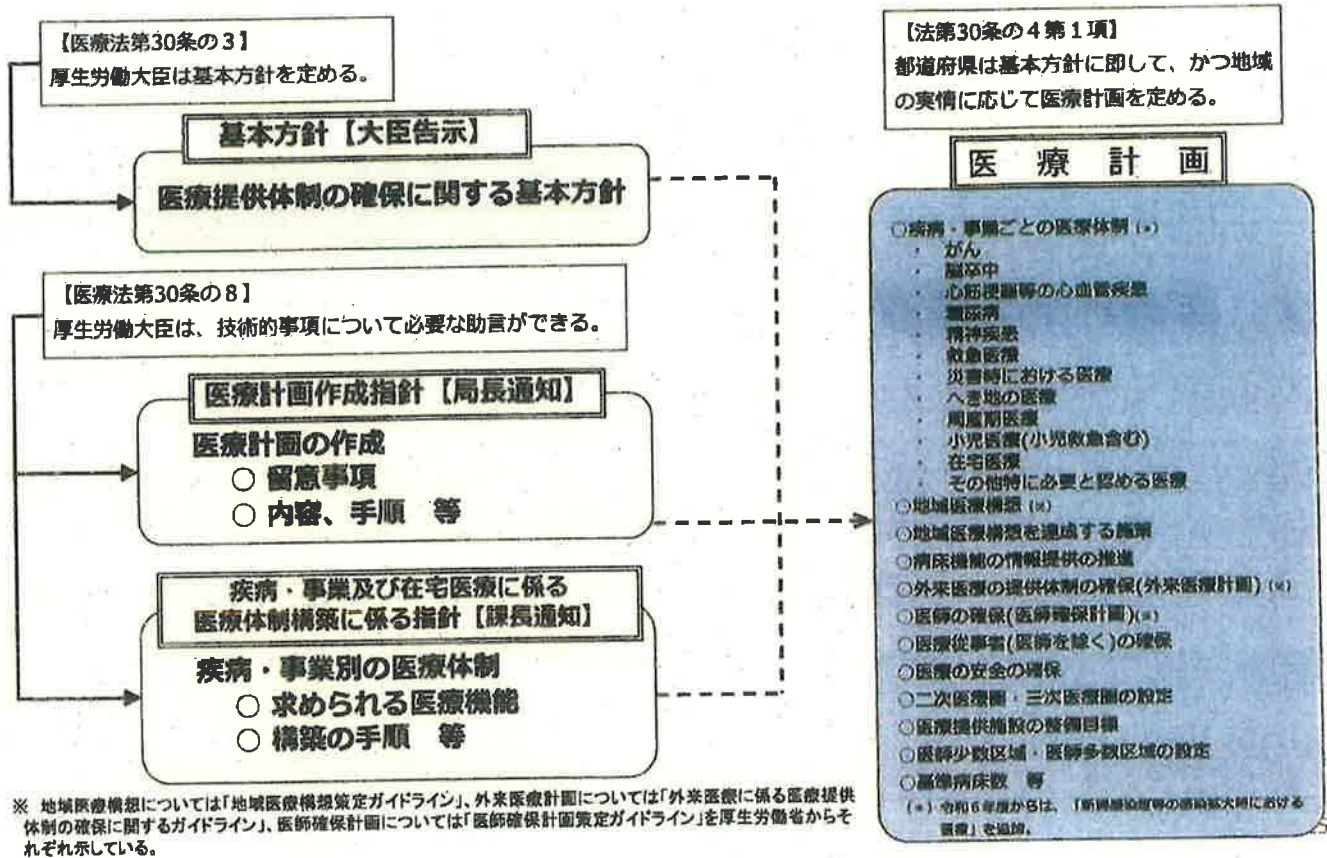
【医療法第30条の3】
厚生労働大臣は基本方針を定める。

基本方針【大臣告示】

医療提供体制の確保に関する基本方針

【医療法第30条の8】
厚生労働大臣は、技術的事項について必要な助言ができる。

医療計画作成指針【局長通知】

医療計画の作成
○ 留意事項
○ 内容、手順 等

疾病・事業及び在宅医療に係る医療体制構築に係る指針【課長通知】

疾病・事業別の医療体制
○ 求められる医療機能
○ 構築の手順 等

※ 地域医療構想については「地域医療構想策定ガイドライン」、外来医療計画については「外来医療に係る医療提供体制の確保に関するガイドライン」、医師確保計画については「医師確保計画策定ガイドライン」を厚生労働省からそれぞれ示している。

【法第30条の4第1項】
都道府県は基本方針に即して、かつ地域の実情に応じて医療計画を定める。

医療計画

○疾病・事業ごとの医療体制（＊）
・ がん
・ 脳卒中
・ 心筋梗塞等の心血管疾患
・ 糖尿病
・ 精神疾患
・ 救急医療
・ 災害時における医療
・ へき地の医療
・ 周産期医療
・ 小児医療(小児救急含む)
・ 在宅医療
・ その他特に必要と認める医療
○地域医療構想（※）
○地域医療構想を達成する施策
○病床機能の情報提供の推進
○外来医療の提供体制の確保(外来医療計画)（※）
○医師の確保(医師確保計画)（※）
○医療従事者(医師を除く)の確保
○医療の安全の確保
○二次医療圏・三次医療圏の設定
○医療提供施設の整備目標
○医師少数区域・医師多数区域の設定
○基準病床数 等
（＊）令和6年度からは、「新興感染症等の感染拡大時における医療」を追加。